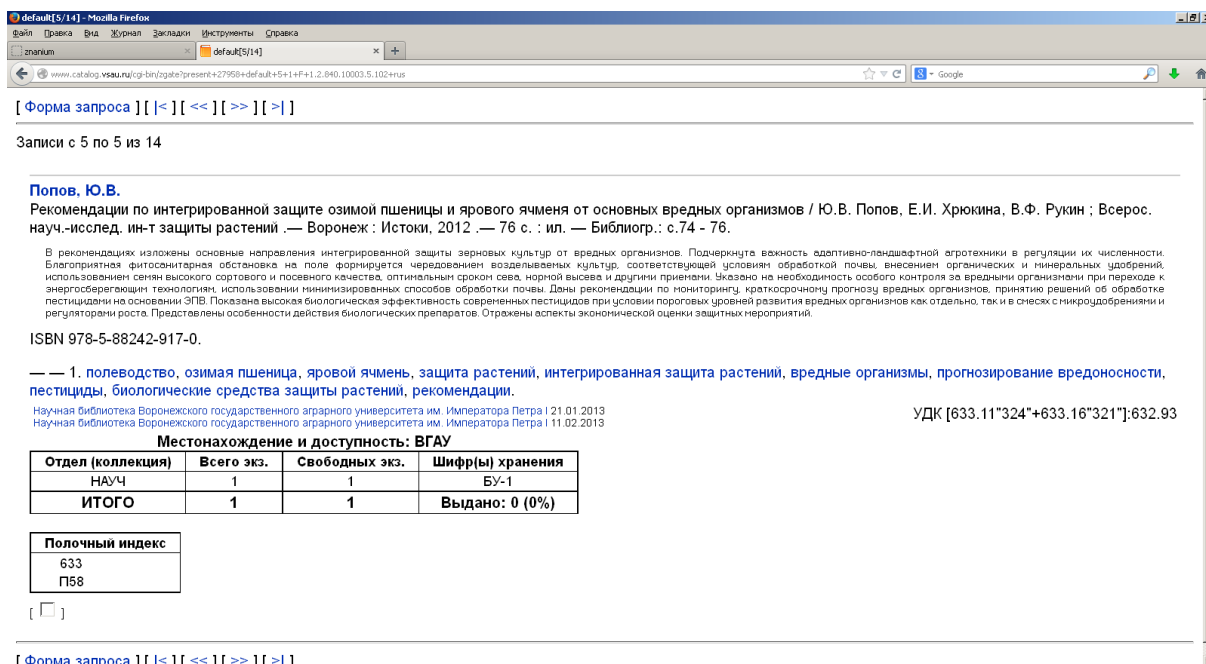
default[5/14] - Mozilla Firefox

Файл Правка Вид Журнал Закладки Инструменты Справка

znanium × default[5/14] × +

www.catalog.vsau.ru/cgi-bin/zgate?present+27958+default+5+1+F+1.2.840.10003.5.102+rus

Google

[ Форма запроса ] [ |< ] [ << ] [ >> ] [ >| ]

Записи с 5 по 5 из 14

Попов, Ю.В.

Рекомендации по интегрированной защите озимой пшеницы и ярового ячменя от основных вредных организмов / Ю.В. Попов, Е.И. Хрюкина, В.Ф. Рукин ; Всерос. науч.-исслед. ин-т защиты растений .— Воронеж : Истоки, 2012 .— 76 с. : ил. — Библиогр.: с.74 - 76.

В рекомендациях изложены основные направления интегрированной защиты зерновых культур от вредных организмов. Подчеркнута важность адаптивно-ландшафтной агротехники в регуляции их численности. Благоприятная фитосанитарная обстановка на поле формируется чередованием возделываемых культур, соответствующей условиям обработкой почвы, внесением органических и минеральных удобрений, использованием семян высокого сортового и посевного качества, оптимальным сроком сева, нормой высева и другими приемами. Указано на необходимость особого контроля за вредными организмами при переходе к энергосберегающим технологиям, использовании минимизированных способов обработки почвы. Даны рекомендации по мониторингу, краткосрочному прогнозу вредных организмов, принятию решений об обработке пестицидами на основании ЭПВ. Показана высокая биологическая эффективность современных пестицидов при условии пороговых уровней развития вредных организмов как отдельно, так и в смесях с микроудобрениями и регуляторами роста. Представлены особенности действия биологических препаратов. Отражены аспекты экономической оценки защитных мероприятий.

ISBN 978-5-88242-917-0.

— — 1. полеводство, озимая пшеница, яровой ячмень, защита растений, интегрированная защита растений, вредные организмы, прогнозирование вредоносности, пестициды, биологические средства защиты растений, рекомендации.

Научная библиотека Воронежского государственного аграрного университета им. Императора Петра I 21.01.2013
Научная библиотека Воронежского государственного аграрного университета им. Императора Петра I 11.02.2013

УДК [633.11"324"+633.16"321"]:632.93

Местонахождение и доступность: ВГАУ

| Отдел (коллекция) | Всего экз. | Свободных экз. | Шифр(ы) хранения |
|---|---|---|---|
| НАУЧ | 1 | 1 | БУ-1 |
| ИТОГО | 1 | 1 | Выдано: 0 (0%) |

| Полочный индекс |
|---|
| 633 |
| П58 |

[ ]

[ Форма запроса ] [ |< ] [ << ] [ >> ] [ >| ]